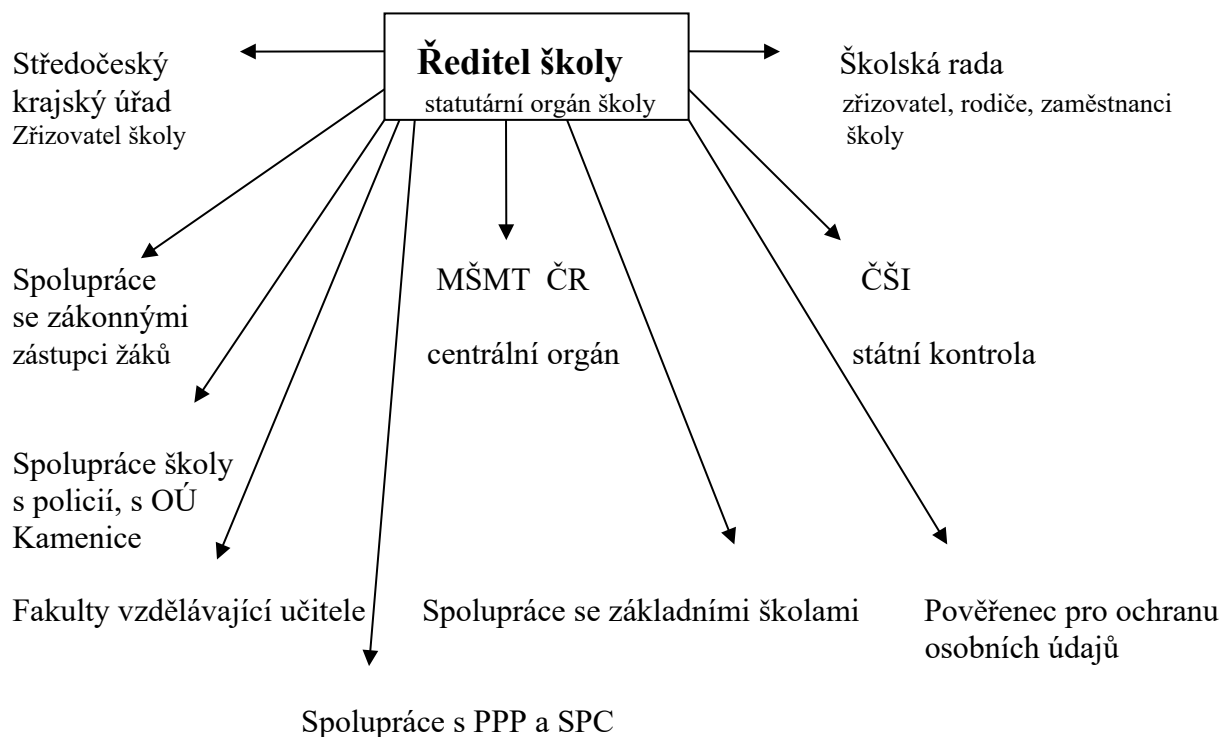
Ředitel školy
statutární orgán školy

Středočeský krajský úřad
Zřizovatel školy

Školská rada
zřizovatel, rodiče, zaměstnanci školy

Spolupráce se zákonnými zástupci žáků

MŠMT ČR

centrální orgán

ČŠI

státní kontrola

Spolupráce školy s policií, s OÚ Kamenice

Fakulty vzdělávající učitele

Spolupráce se základními školami

Pověřenec pro ochranu osobních údajů

Spolupráce s PPP a SPC